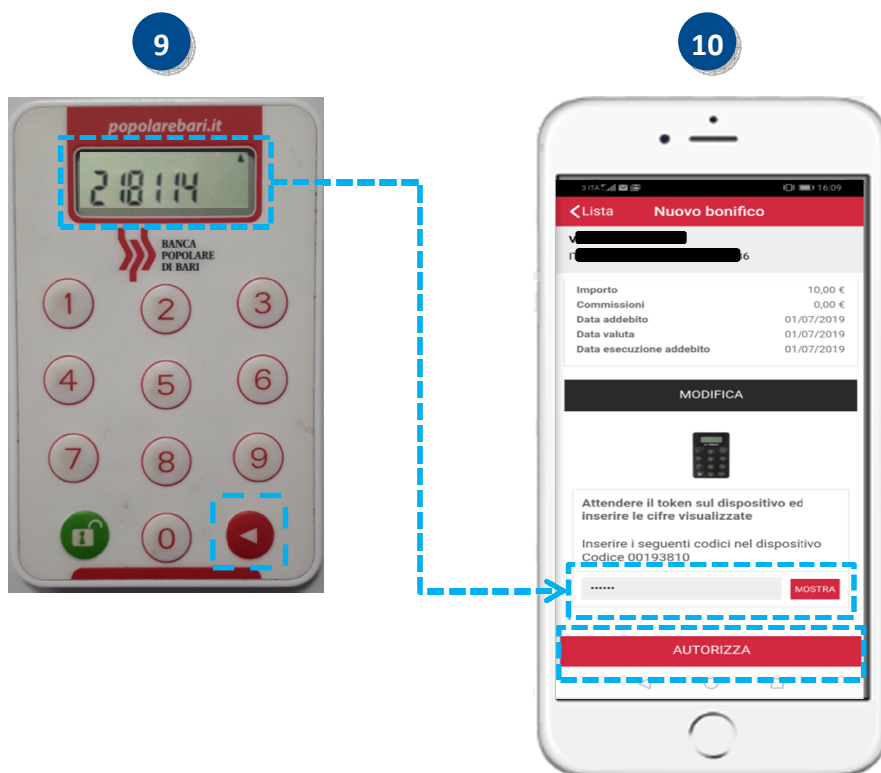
9

popolarebari.it

218114

BANCA POPOLARE DI BARI

1 2 3
4 5 6
7 8 9
0

10

3 ITA 16:09

< Lista Nuovo bonifico

V
I 6

| | |
|---|---|
| Importo | 10,00 € |
| Commissioni | 0,00 € |
| Data addebito | 01/07/2019 |
| Data valuta | 01/07/2019 |
| Data esecuzione addebito | 01/07/2019 |

MODIFICA

Attendere il token sul dispositivo ed inserire le cifre visualizzate

Inserire i seguenti codici nel dispositivo
Codice 00193810

••••••

MOSTRA

AUTORIZZA